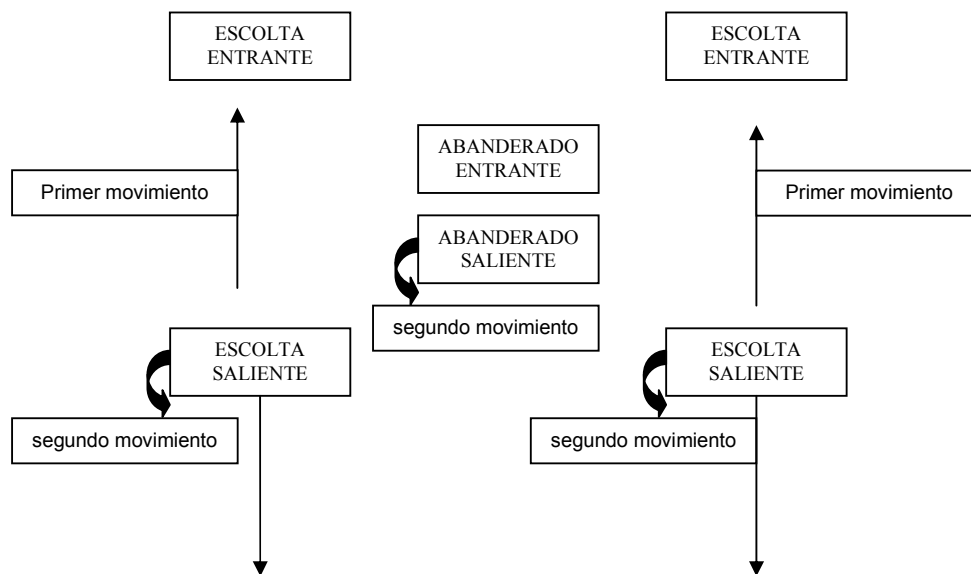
ESCOLTA ENTRANTE

ESCOLTA ENTRANTE

ABANDERADO ENTRANTE

Primer movimiento

Primer movimiento

ABANDERADO SALIENTE

segundo movimiento

ESCOLTA SALIENTE

ESCOLTA SALIENTE

segundo movimiento

segundo movimiento